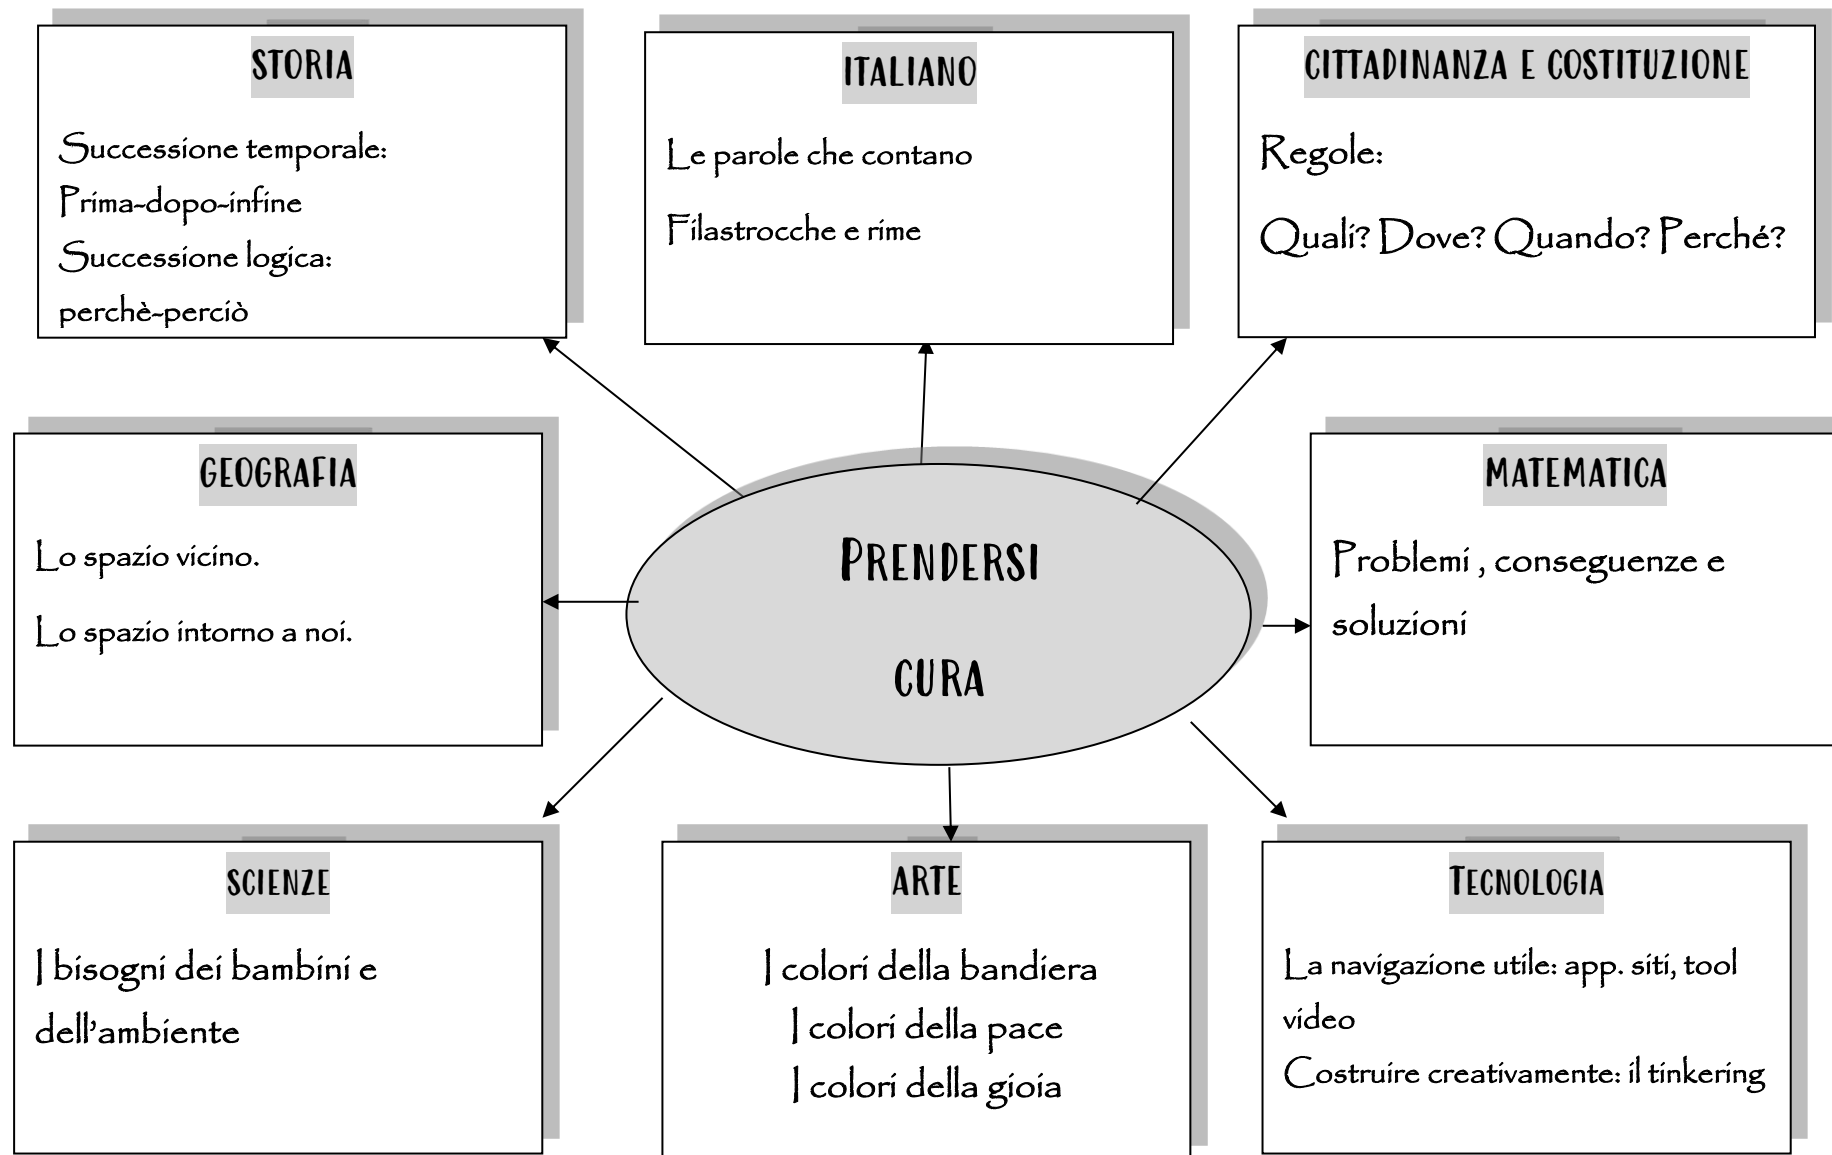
STORIA

Successione temporale:
Prima-dopo-infine
Successione logica:
perchè-perciò

ITALIANO

Le parole che contano

Filastrocche e rime

CITTADINANZA E COSTITUZIONE

Regole:

Quali? Dove? Quando? Perché?

GEOGRAFIA

Lo spazio vicino.

Lo spazio intorno a noi.

PRENDERSI

CURA

MATEMATICA

Problemi , conseguenze e soluzioni

SCIENZE

I bisogni dei bambini e dell'ambiente

ARTE

I colori della bandiera
I colori della pace
I colori della gioia

TECNOLOGIA

La navigazione utile: app. siti, tool video
Costruire creativamente: il tinkering